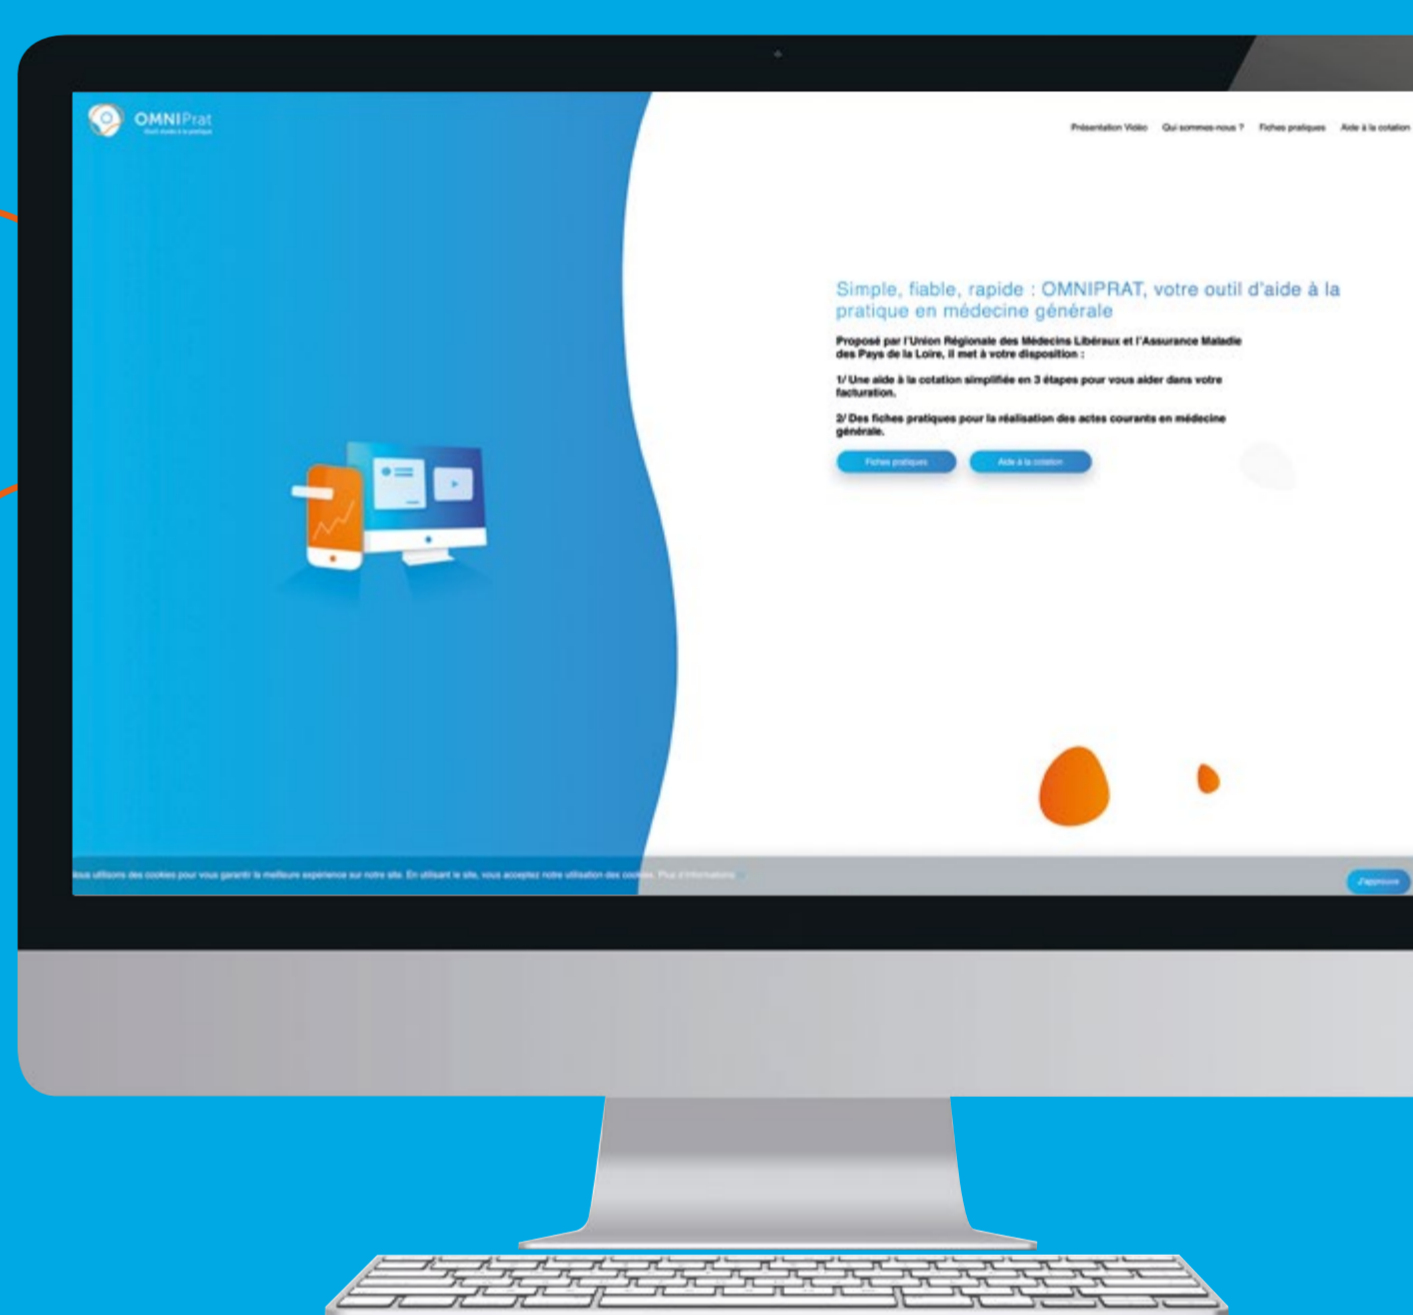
OMNIPrat
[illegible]

Présentation Vidéo Qui sommes-nous ? Fiches pratiques Aide à la cotation

Simple, fiable, rapide : OMNIPRAT, votre outil d'aide à la pratique en médecine générale

Proposé par l'Union Régionale des Médecins Libéraux et l'Assurance Maladie des Pays de la Loire, il met à votre disposition :

1/ Une aide à la cotation simplifiée en 3 étapes pour vous aider dans votre facturation.

2/ Des fiches pratiques pour la réalisation des actes courants en médecine générale.

Fiches pratiques Aide à la cotation

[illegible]ous utilisons des cookies pour vous garantir la meilleure expérience sur notre site. En utilisant le site, vous acceptez notre utilisation des cookies. Plus d'informations

J'approuve